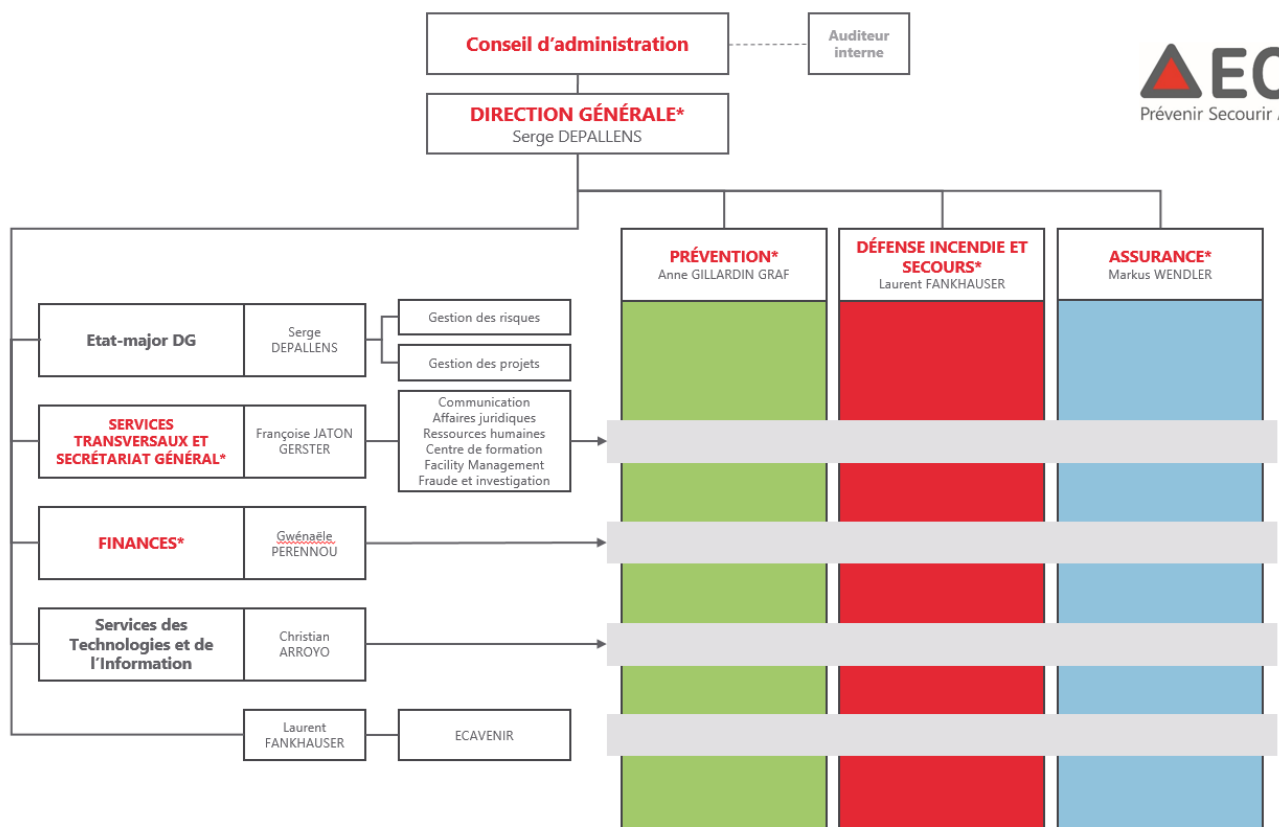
Conseil d'administration

Auditeur interne

EC
Prévenir Secourir

DIRECTION GÉNÉRALE*
Serge DEPALLENS

PRÉVENTION*
Anne GILLARDIN GRAF

DÉFENSE INCENDIE ET SECOURS*
Laurent FANKHAUSER

ASSURANCE*
Markus WENDLER

Etat-major DG

Serge DEPALLENS

Gestion des risques

Gestion des projets

SERVICES TRANSVERSAUX ET SECRÉTARIAT GÉNÉRAL*

Françoise JATON GERSTER

Communication
Affaires juridiques
Ressources humaines
Centre de formation
Facility Management
Fraude et investigation

FINANCES*

Gwénaële PERENNOU

Services des Technologies et de l'Information

Christian ARROYO

Laurent FANKHAUSER

ECAVENIR